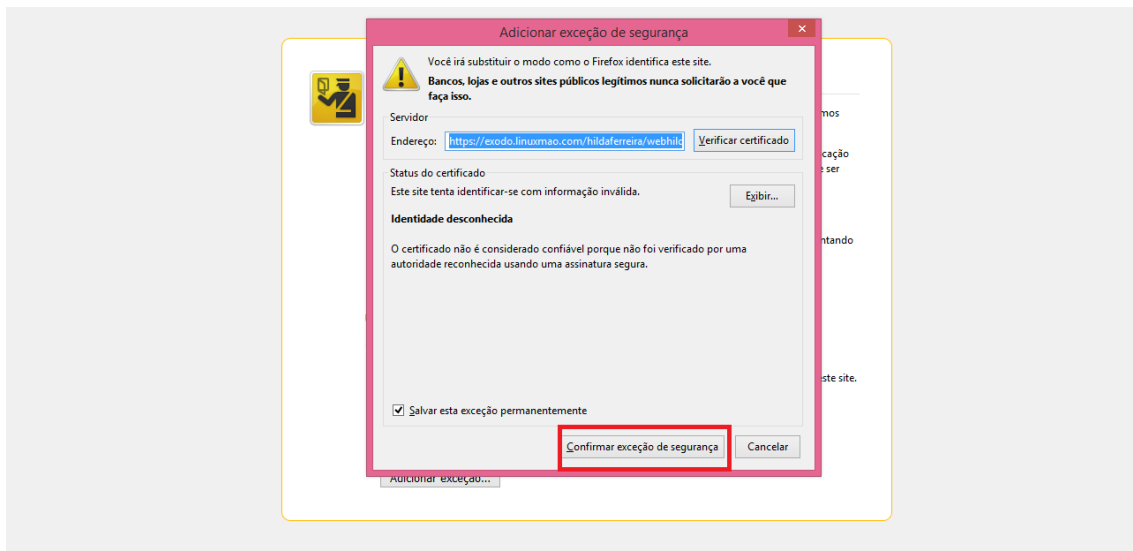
Adicionar exceção de segurança

Você irá substituir o modo como o Firefox identifica este site.

Bancos, lojas e outros sites públicos legítimos nunca solicitarão a você que façam isso.

Servidor

Endereço: https://exodo.linuxmao.com/hildaferreira/webhil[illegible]

Verificar certificado

Status do certificado

Este site tenta identificar-se com informação inválida.

Exibir...

Identidade desconhecida

O certificado não é considerado confiável porque não foi verificado por uma autoridade reconhecida usando uma assinatura segura.

Salvar esta exceção permanentemente

Confirmar exceção de segurança

Cancelar

mos

cação
e ser

ntando

este site.

Adicionar exceção...